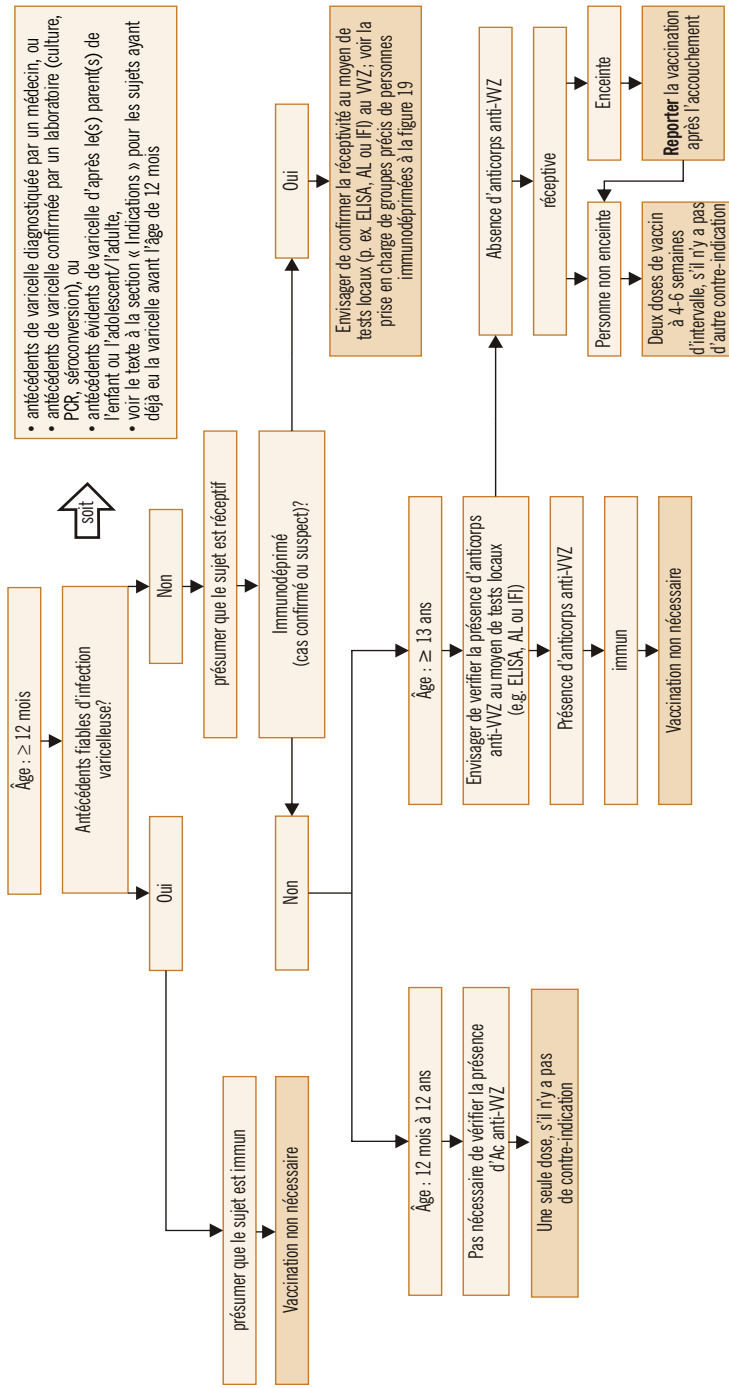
Âge : ≥ 12 mois

Antécédents fiables d'infection varicelleuse?

soit

• antécédents de varicelle diagnostiquée par un médecin, ou
• antécédents de varicelle confirmée par un laboratoire (culture, PCR, séroconversion), ou
• antécédents évidents de varicelle d'après le(s) parent(s) de l'enfant ou l'adolescent/l'adulte,
• voir le texte à la section « Indications » pour les sujets ayant déjà eu la varicelle avant l'âge de 12 mois

Oui

présumer que le sujet est immun

Vaccination non nécessaire

Non

présumer que le sujet est réceptif

Immunodéprimé (cas confirmé ou suspect)?

Oui

Envisager de confirmer la réceptivité au moyen de tests locaux (p. ex. ELISA, AL ou IFI) au VVZ; voir la prise en charge de groupes précis de personnes immunodéprimées à la figure 19

Non

Âge : 12 mois à 12 ans

Pas nécessaire de vérifier la présence d'Ac anti-VVZ

Une seule dose, s'il n'y a pas de contre-indication

Âge : ≥ 13 ans

Envisager de vérifier la présence d'anticorps anti-VVZ au moyen de tests locaux (e.g. ELISA, AL ou IFI)

Présence d'anticorps anti-VVZ

immun

Vaccination non nécessaire

Absence d'anticorps anti-VVZ

réceptive

Personne non enceinte

Deux doses de vaccin à 4-6 semaines d'intervalle, s'il n'y a pas d'autre contre-indication

Enceinte

**Reporter** la vaccination après l'accouchement